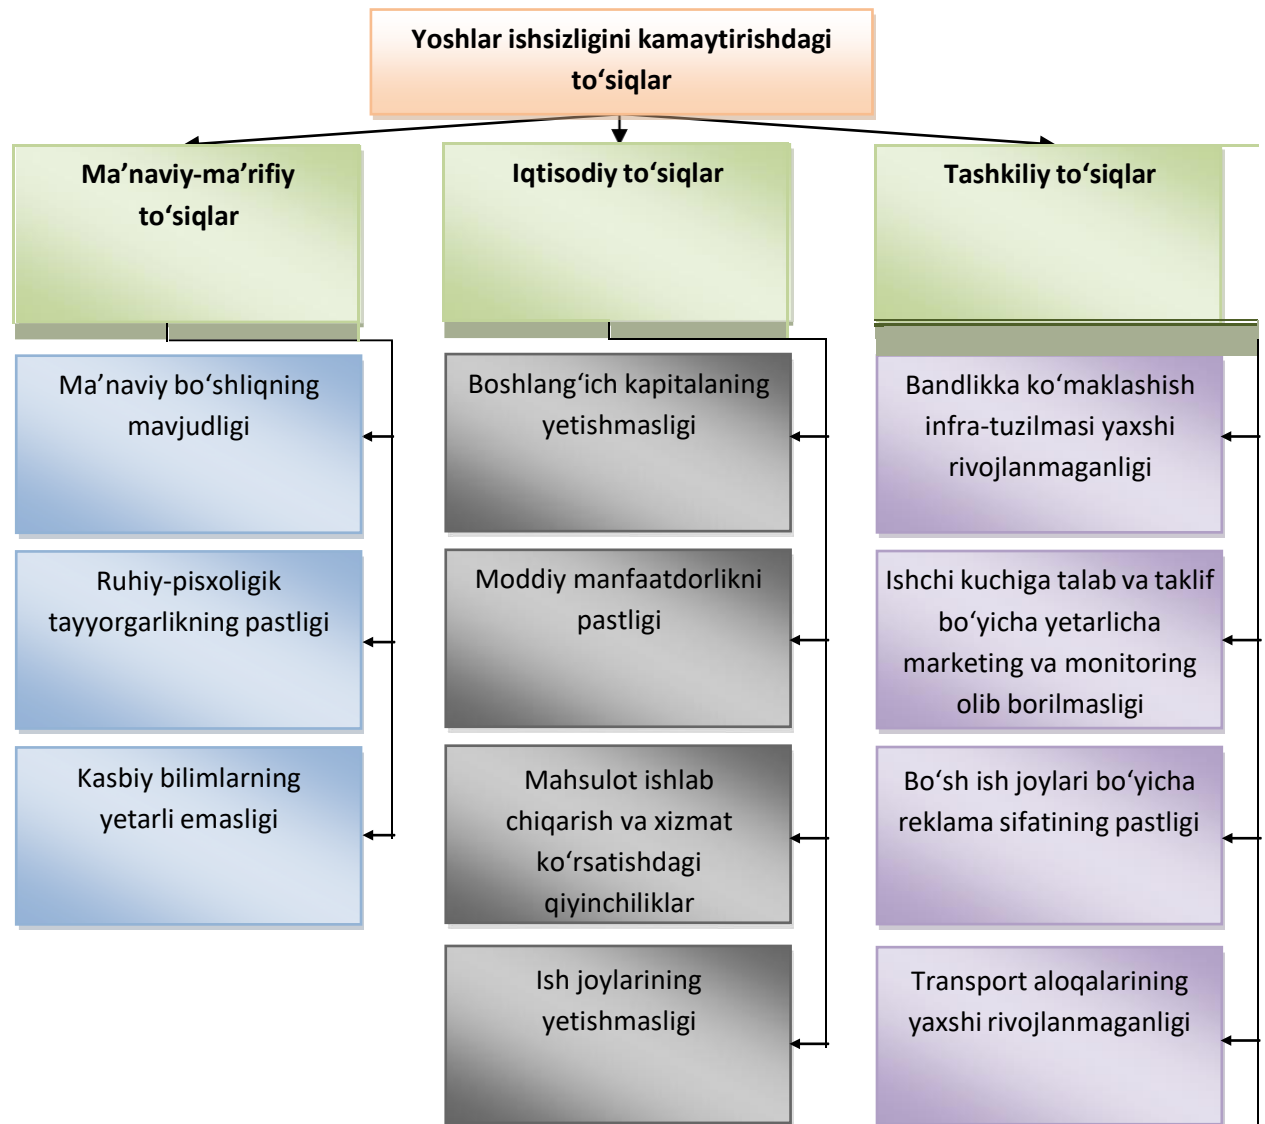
Yoshlar ishsizligini kamaytirishdagi to‘siqlar

Ma’naviy-ma’rifiy to‘siqlar

Ma’naviy bo‘shliqning mavjudligi

Ruhiy-pisxoligik tayyorgarlikning pastligi

Kasbiy bilimlarning yetarli emasligi

Iqtisodiy to‘siqlar

Boshlang‘ich kapitalaning yetishmasligi

Moddiy manfaatdorlikni pastligi

Mahsulot ishlab chiqarish va xizmat ko‘rsatishdagi qiyinchiliklar

Ish joylarining yetishmasligi

Tashkiliy to‘siqlar

Bandlikka ko‘maklashish infra-tuzilmasi yaxshi rivojlanmaganligi

Ishchi kuchiga talab va taklif bo‘yicha yetarlicha marketing va monitoring olib borilmasligi

Bo‘sh ish joylari bo‘yicha reklama sifatining pastligi

Transport aloqalarining yaxshi rivojlanmaganligi